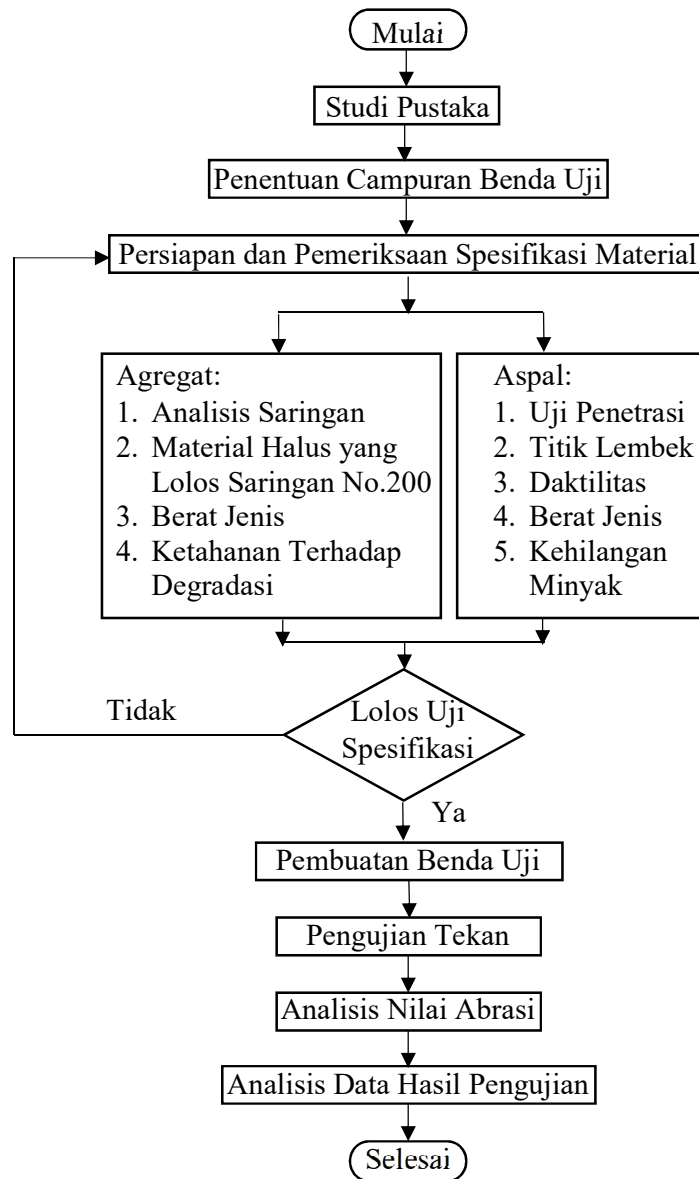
Mulai

Studi Pustaka

Penentuan Campuran Benda Uji

Persiapan dan Pemeriksaan Spesifikasi Material

Agregat:
1. Analisis Saringan
2. Material Halus yang Lolos Saringan No.200
3. Berat Jenis
4. Ketahanan Terhadap Degradasi

Aspal:
1. Uji Penetrasi
2. Titik Lembek
3. Daktilitas
4. Berat Jenis
5. Kehilangan Minyak

Tidak

Lolos Uji Spesifikasi

Ya

Pembuatan Benda Uji

Pengujian Tekan

Analisis Nilai Abrasi

Analisis Data Hasil Pengujian

Selesai